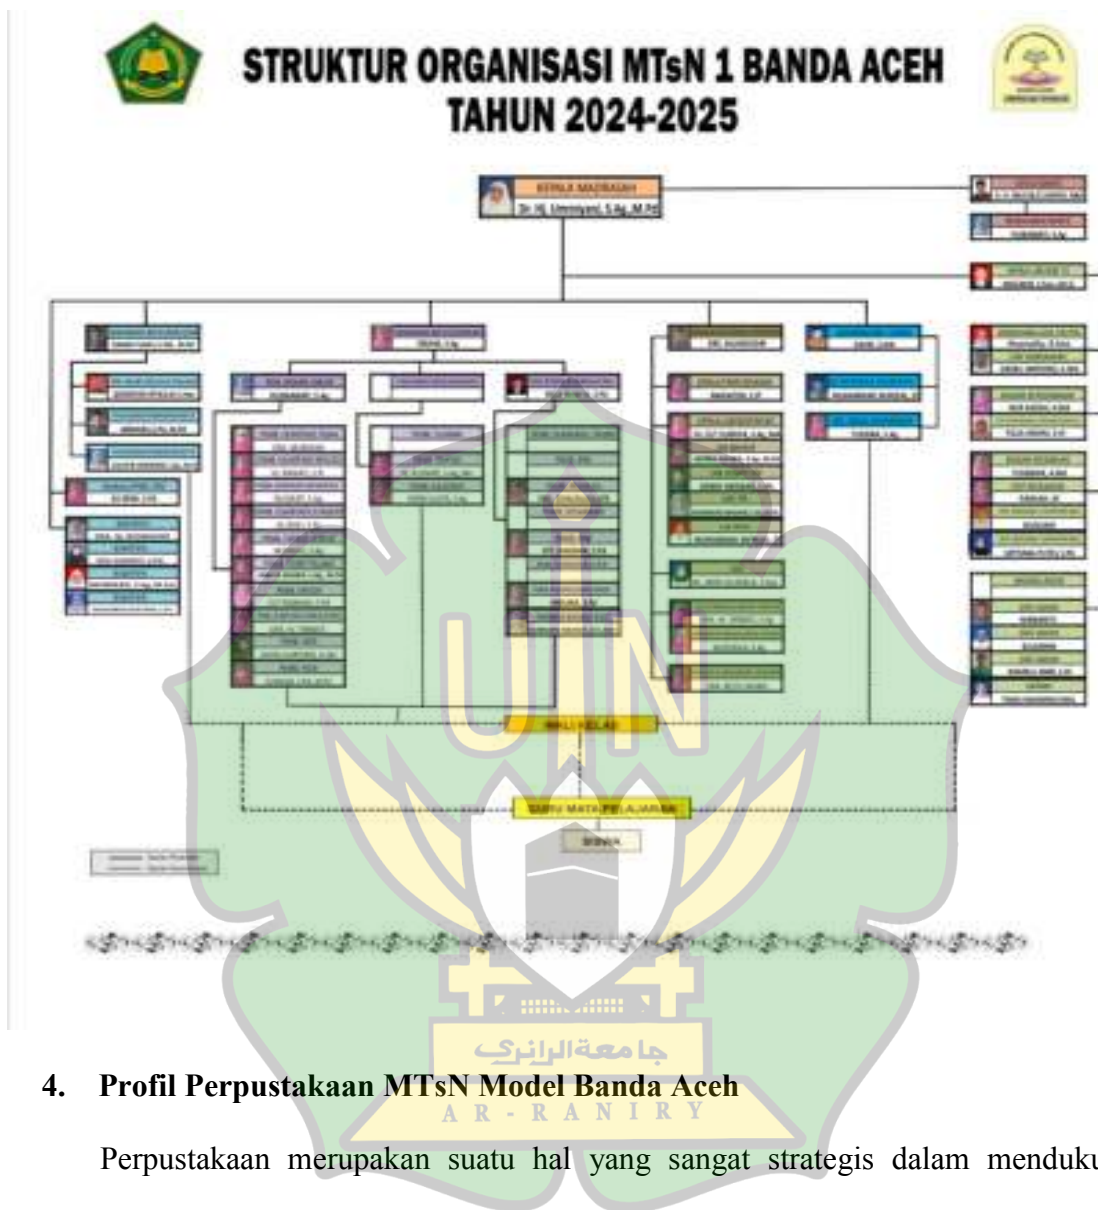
STRUKTUR ORGANISASI MTsN 1 BANDA ACEH
TAHUN 2024-2025

KEPALA MADRASAH
Dr. Hj. Ummiyani, S.Ag.,M.Pd

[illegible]

WALI KELAS

GURU MATA PELAJARAN

SISWA

جامعة الرانري
AR-RANIRY

4. Profil Perpustakaan MTsN Model Banda Aceh

Perpustakaan merupakan suatu hal yang sangat strategis dalam menduku